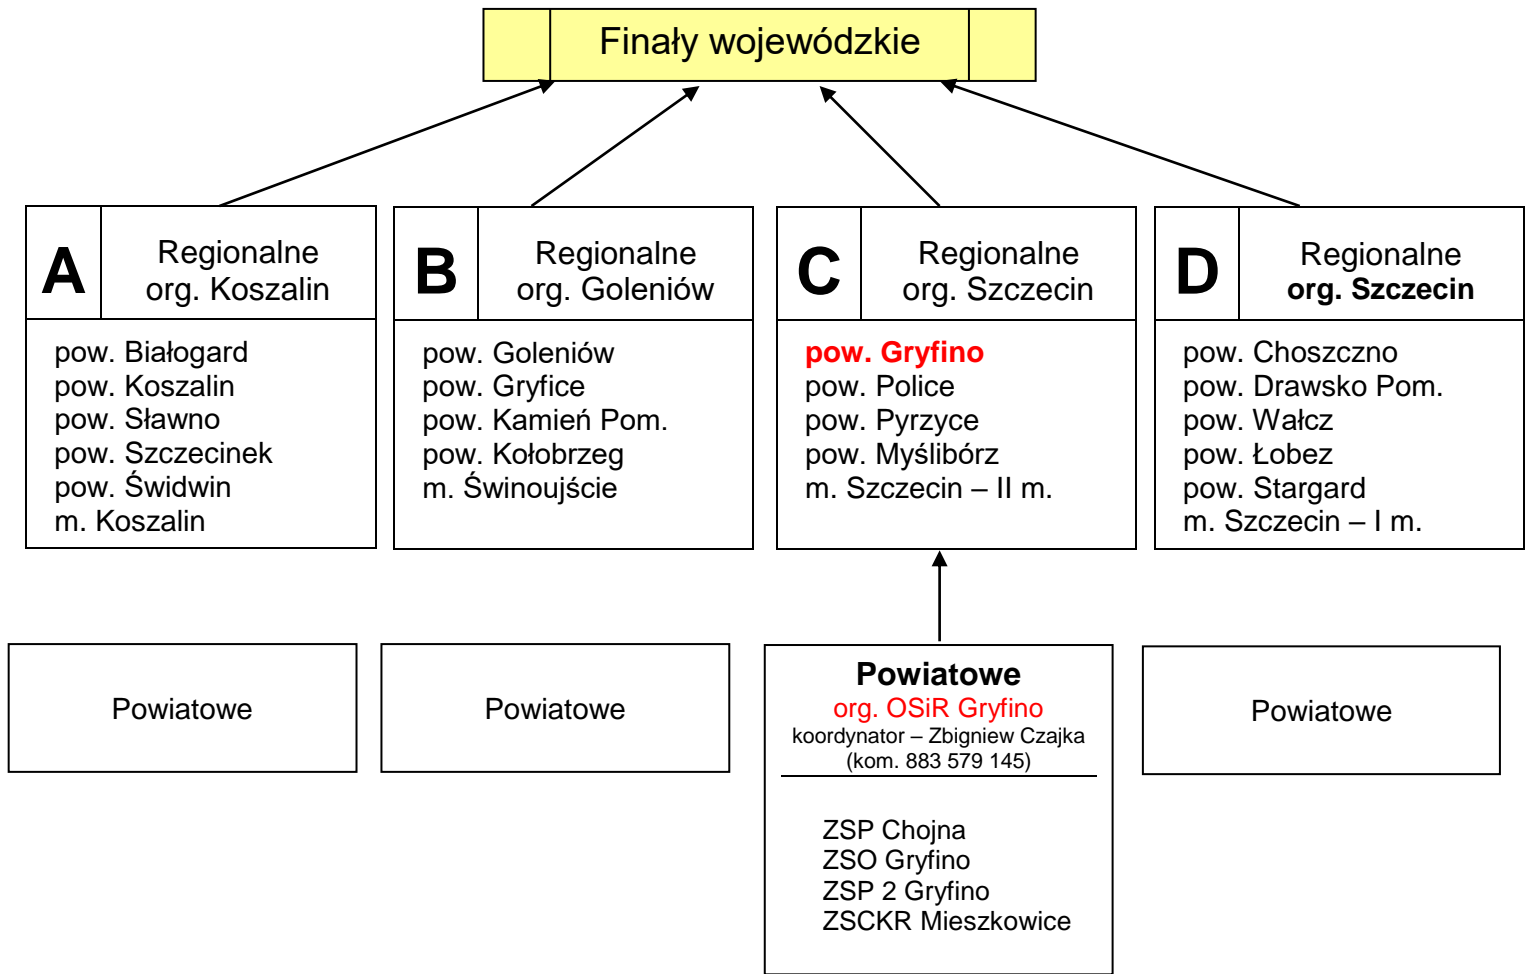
Finały wojewódzkie

A
Regionalne
org. Koszalin

pow. Białogard
pow. Koszalin
pow. Sławno
pow. Szczecinek
pow. Świdwin
m. Koszalin

B
Regionalne
org. Goleniów

pow. Goleniów
pow. Gryfice
pow. Kamień Pom.
pow. Kołobrzeg
m. Świnoujście

C
Regionalne
org. Szczecin

pow. Gryfino
pow. Police
pow. Pyrzyce
pow. Myślibórz
m. Szczecin – II m.

D
Regionalne
org. Szczecin

pow. Choszczno
pow. Drawsko Pom.
pow. Wałcz
pow. Łobez
pow. Stargard
m. Szczecin – I m.

Powiatowe

Powiatowe

Powiatowe
org. OSiR Gryfino
koordynator – Zbigniew Czajka
(kom. 883 579 145)

ZSP Chojna
ZSO Gryfino
ZSP 2 Gryfino
ZSCKR Mieszkowice

Powiatowe